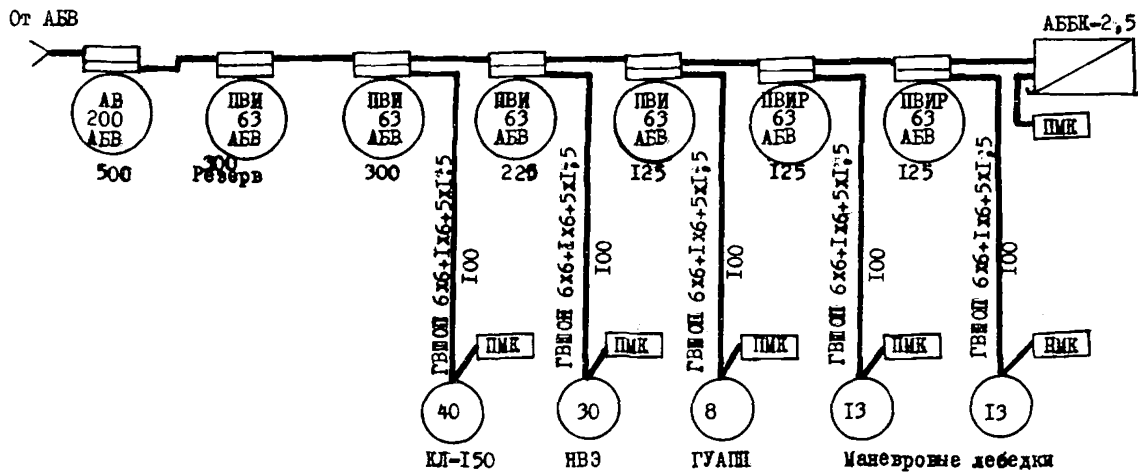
От АБВ

АББК-2,5

АВ 200 АБВ
500

ПВИ 63 АБВ
300 Резерв

ПВИ 63 АБВ
300

ПВИ 63 АБВ
225

ПВИ 63 АБВ
I25

ПВИР 63 АБВ
I25

ПВИР 63 АБВ
I25

ПМК

ГРШЭШ 6х6+Iх6+5хI,5
I00
ПМК
40
КЛ-I50

ГРШЭШ 6х6+Iх6+5хI,5
I00
ПМК
30
НВЭ

ГРШЭШ 6х6+Iх6+5хI,5
I00
ПМК
8
ГУАПШ

ГРШЭШ 6х6+Iх6+5хI,5
I00
ПМК
I3

ГРШЭШ 6х6+Iх6+5хI,5
I00
НМК
I3

Маневровые лебедки